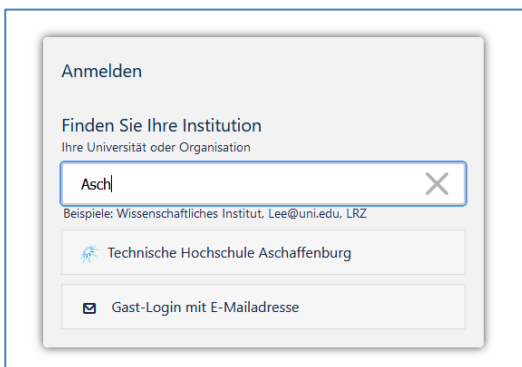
Anmelden

Finden Sie Ihre Institution
Ihre Universität oder Organisation

Asch

Beispiele: Wissenschaftliches Institut, Lee@uni.edu, LRZ

Technische Hochschule Aschaffenburg

Gast-Login mit E-Mailadresse